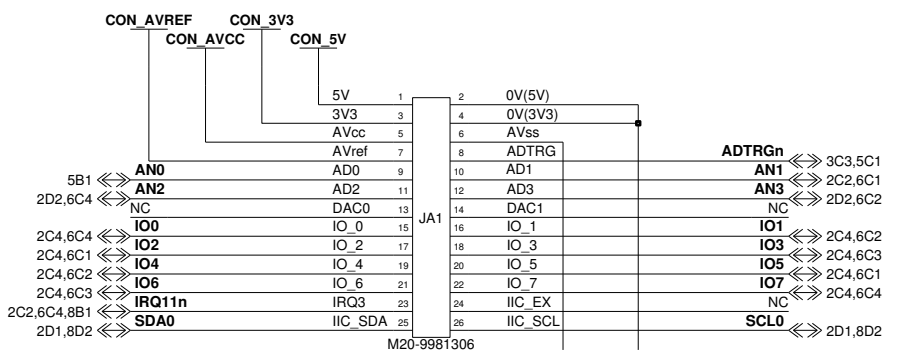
CON_AVREF CON_3V3
CON_AVCC CON_5V

| | | | | | | | |
|---|---|---|---|---|---|---|---|
| | | 5V | 1 | 2 | 0V(5V) | | |
| | | 3V3 | 3 | 4 | 0V(3V3) | | |
| | | AVcc | 5 | 6 | AVss | | |
| | | AVref | 7 | 8 | ADTRG | ADTRGn | 3C3,5C1 |
| 5B1 | AN0 | AD0 | 9 | 10 | AD1 | AN1 | 2C2,6C1 |
| 2D2,6C4 | AN2 | AD2 | 11 | 12 | AD3 | AN3 | 2D2,6C2 |
| | NC | DAC0 | 13 | 14 | DAC1 | NC | |
| 2C4,6C4 | IO0 | IO_0 | 15 | 16 | IO_1 | IO1 | 2C4,6C2 |
| 2C4,6C1 | IO2 | IO_2 | 17 | 18 | IO_3 | IO3 | 2C4,6C3 |
| 2C4,6C2 | IO4 | IO_4 | 19 | 20 | IO_5 | IO5 | 2C4,6C1 |
| 2C4,6C3 | IO6 | IO_6 | 21 | 22 | IO_7 | IO7 | 2C4,6C4 |
| 2C2,6C4,8B1 | IRQ11n | IRQ3 | 23 | 24 | IIC_EX | NC | |
| 2D1,8D2 | SDA0 | IIC_SDA | 25 | 26 | IIC_SCL | SCL0 | 2D1,8D2 |

JA1
M20-9981306